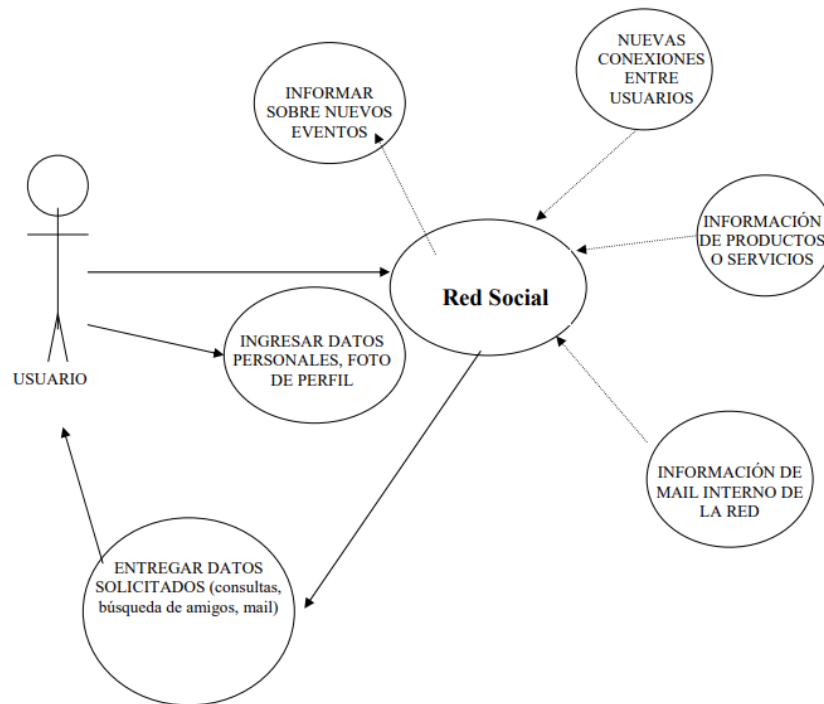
NUEVAS CONEXIONES ENTRE USUARIOS

INFORMAR SOBRE NUEVOS EVENTOS

INFORMACIÓN DE PRODUCTOS O SERVICIOS

Red Social

USUARIO

INGRESAR DATOS PERSONALES, FOTO DE PERFIL

INFORMACIÓN DE MAIL INTERNO DE LA RED

ENTREGAR DATOS SOLICITADOS (consultas, búsqueda de amigos, mail)